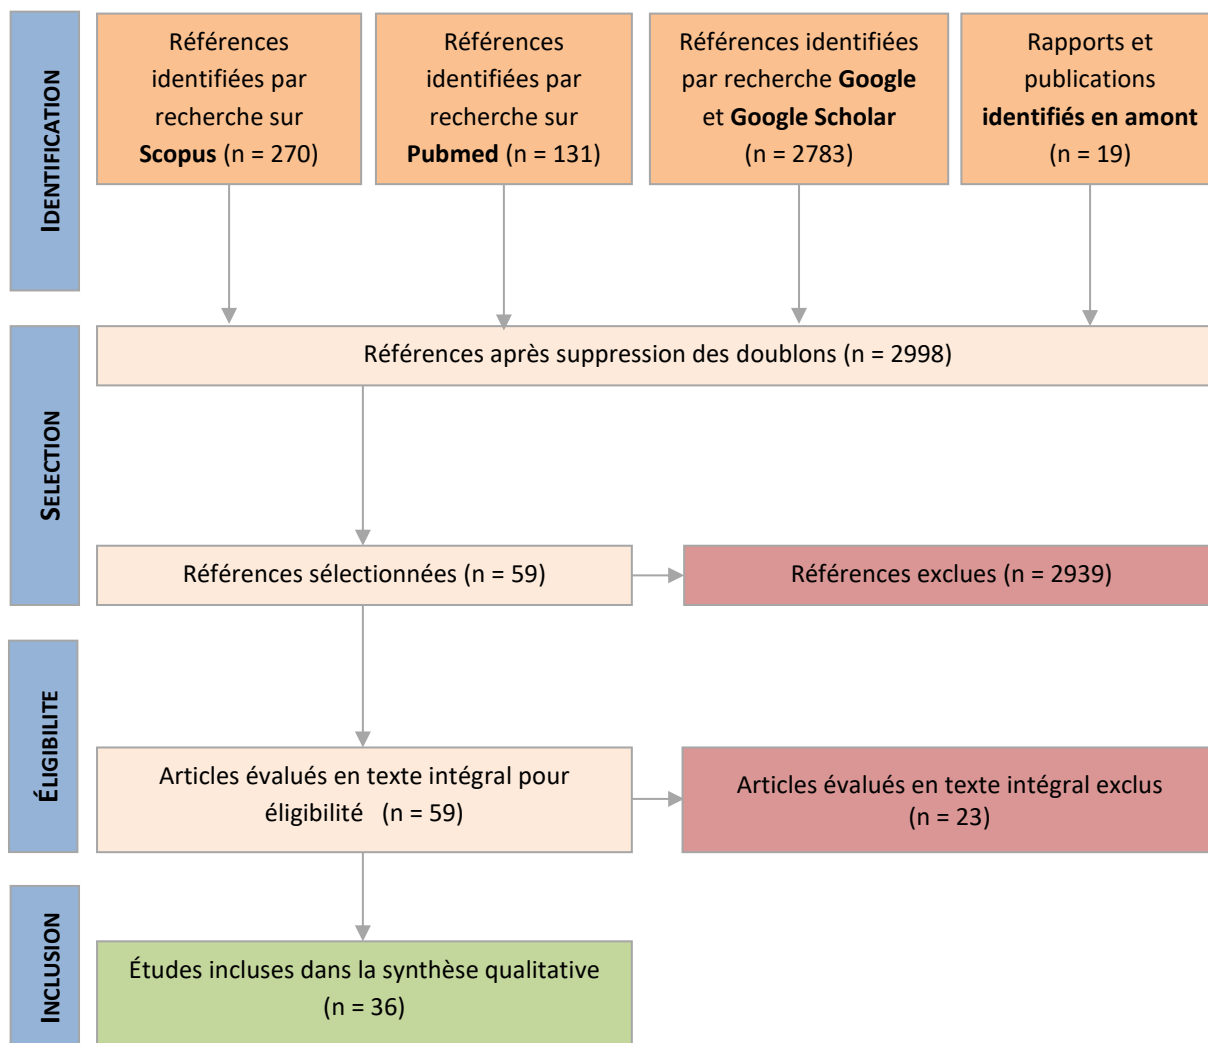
IDENTIFICATION

Références identifiées par recherche sur **Scopus** (n = 270)

Références identifiées par recherche sur **Pubmed** (n = 131)

Références identifiées par recherche **Google** et **Google Scholar** (n = 2783)

Rapports et publications **identifiés en amont** (n = 19)

SELECTION

Références après suppression des doublons (n = 2998)

Références sélectionnées (n = 59)

Références exclues (n = 2939)

ÉLIGIBILITE

Articles évalués en texte intégral pour éligibilité (n = 59)

Articles évalués en texte intégral exclus (n = 23)

INCLUSION

Études incluses dans la synthèse qualitative (n = 36)